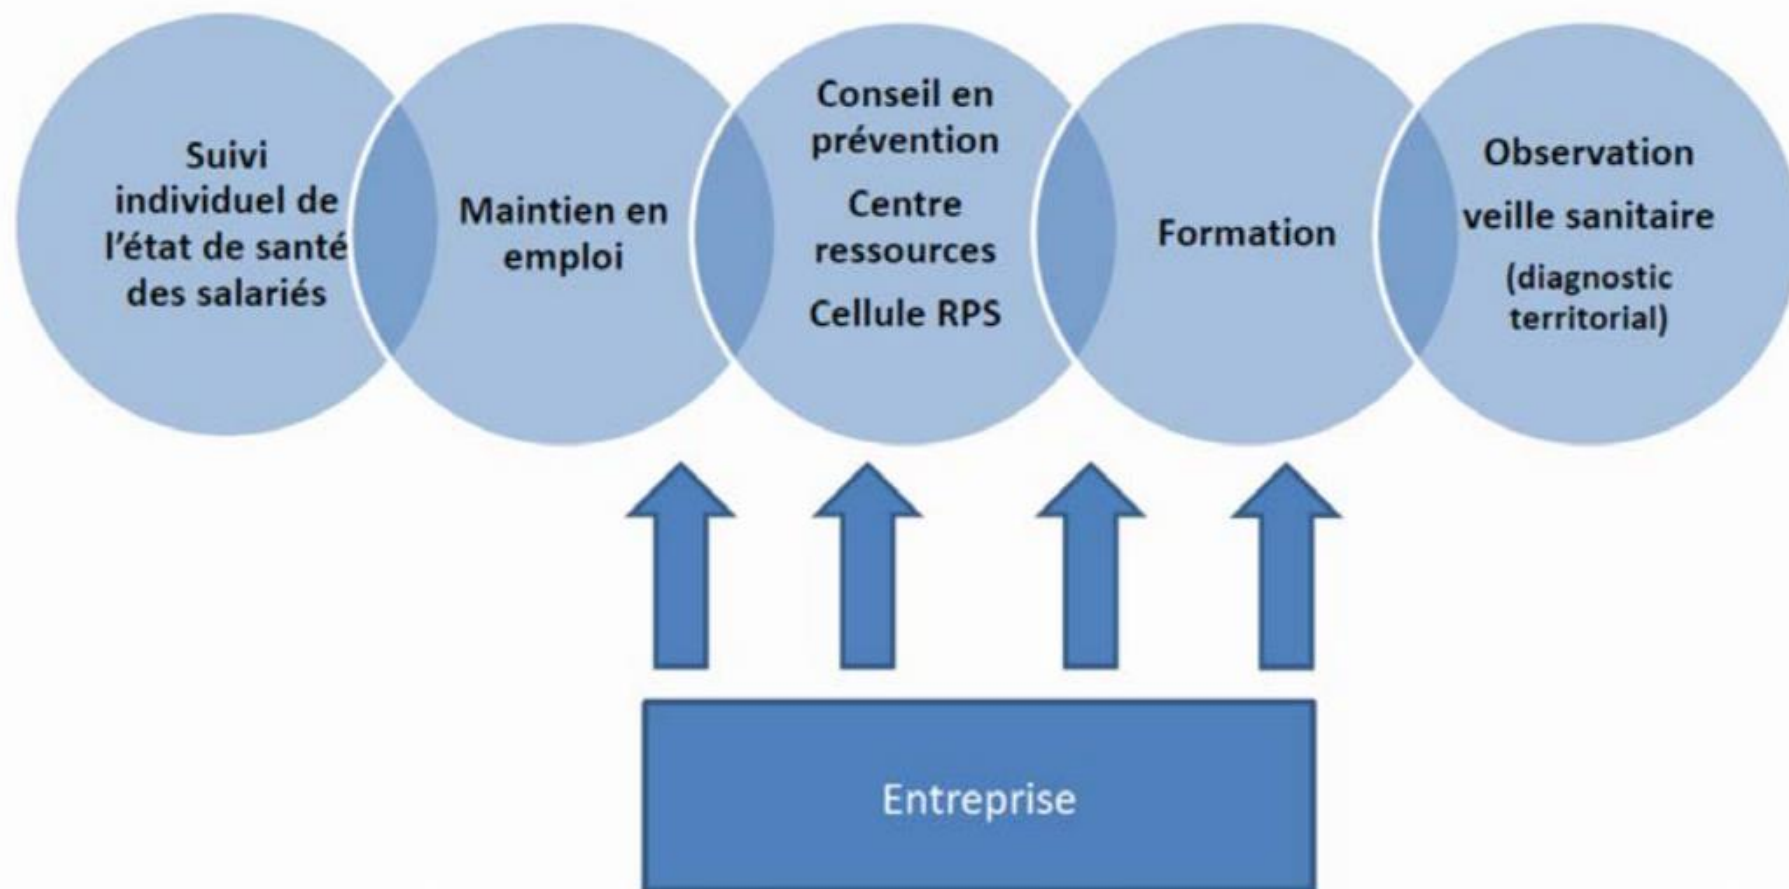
Suivi individuel de l’état de santé des salariés

Maintien en emploi

Conseil en prévention

Centre ressources

Cellule RPS

Formation

Observation

veille sanitaire

(diagnostic territorial)

Entreprise